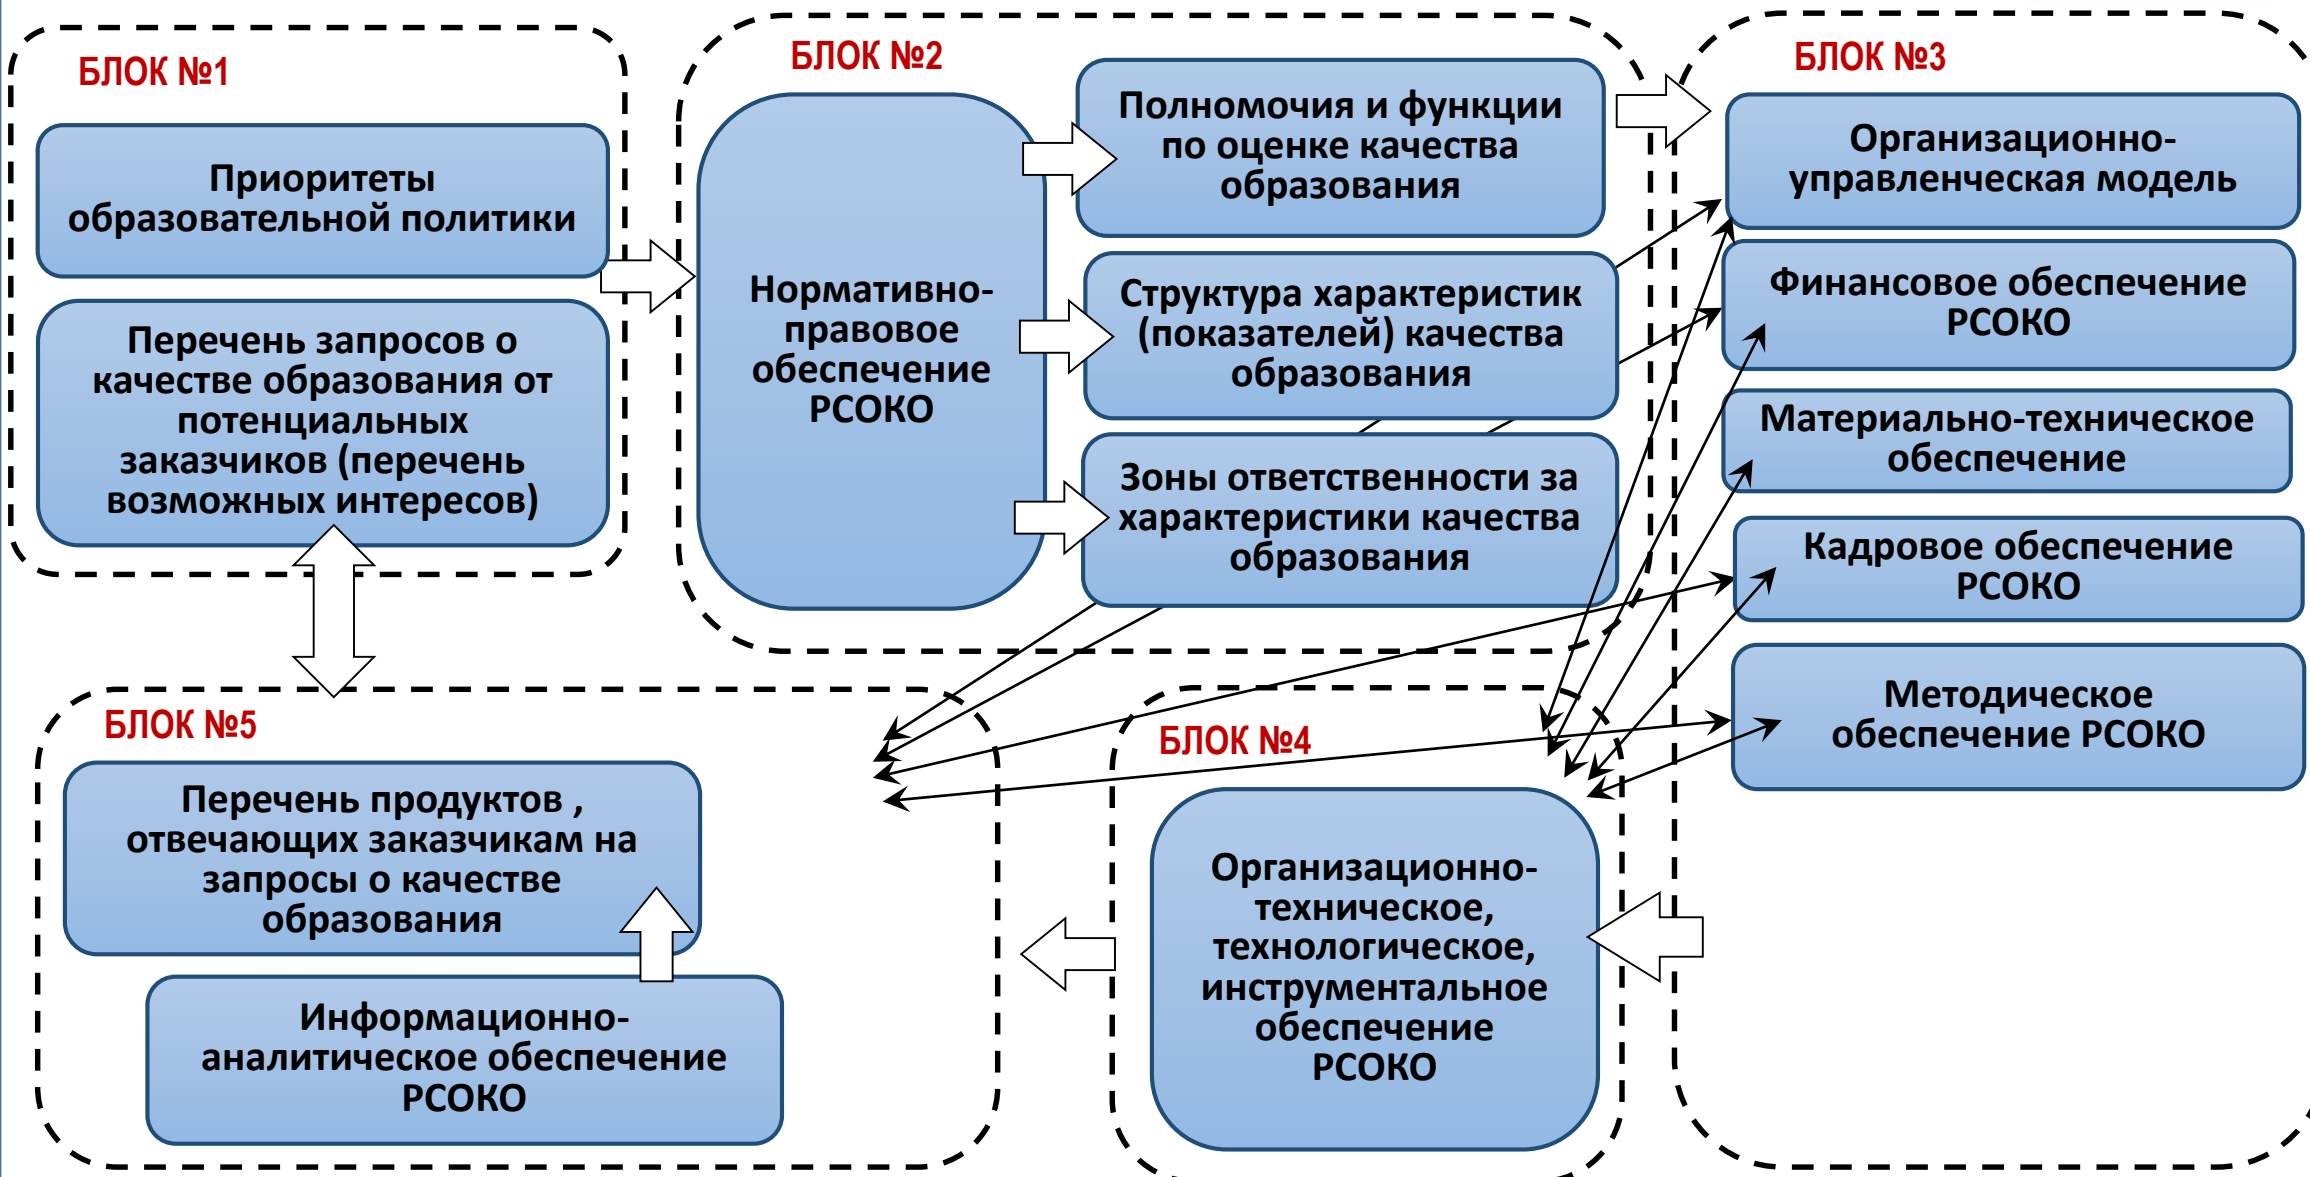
БЛОК №1

Приоритеты образовательной политики

Перечень запросов о качестве образования от потенциальных заказчиков (перечень возможных интересов)

БЛОК №2

Нормативно-правовое обеспечение РСОКО

Полномочия и функции по оценке качества образования

Структура характеристик (показателей) качества образования

Зоны ответственности за характеристики качества образования

БЛОК №3

Организационно-управленческая модель

Финансовое обеспечение РСОКО

Материально-техническое обеспечение

Кадровое обеспечение РСОКО

Методическое обеспечение РСОКО

БЛОК №5

Перечень продуктов , отвечающих заказчикам на запросы о качестве образования

Информационно-аналитическое обеспечение РСОКО

БЛОК №4

Организационно-техническое, технологическое, инструментальное обеспечение РСОКО